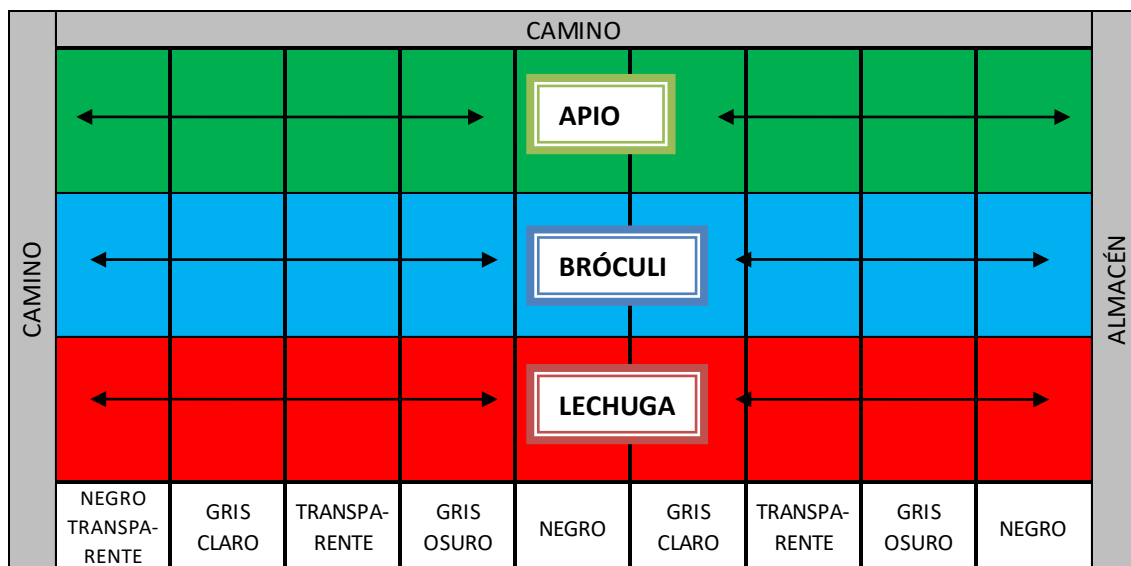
CAMINO

CAMINO

APIO

BRÓCULI

LECHUGA

ALMACÉN

| NEGRO TRANSPA-RENTE | GRIS CLARO | TRANSPA-RENTE | GRIS OSURO | NEGRO | GRIS CLARO | TRANSPA-RENTE | GRIS OSURO | NEGRO |
|---|---|---|---|---|---|---|---|---|